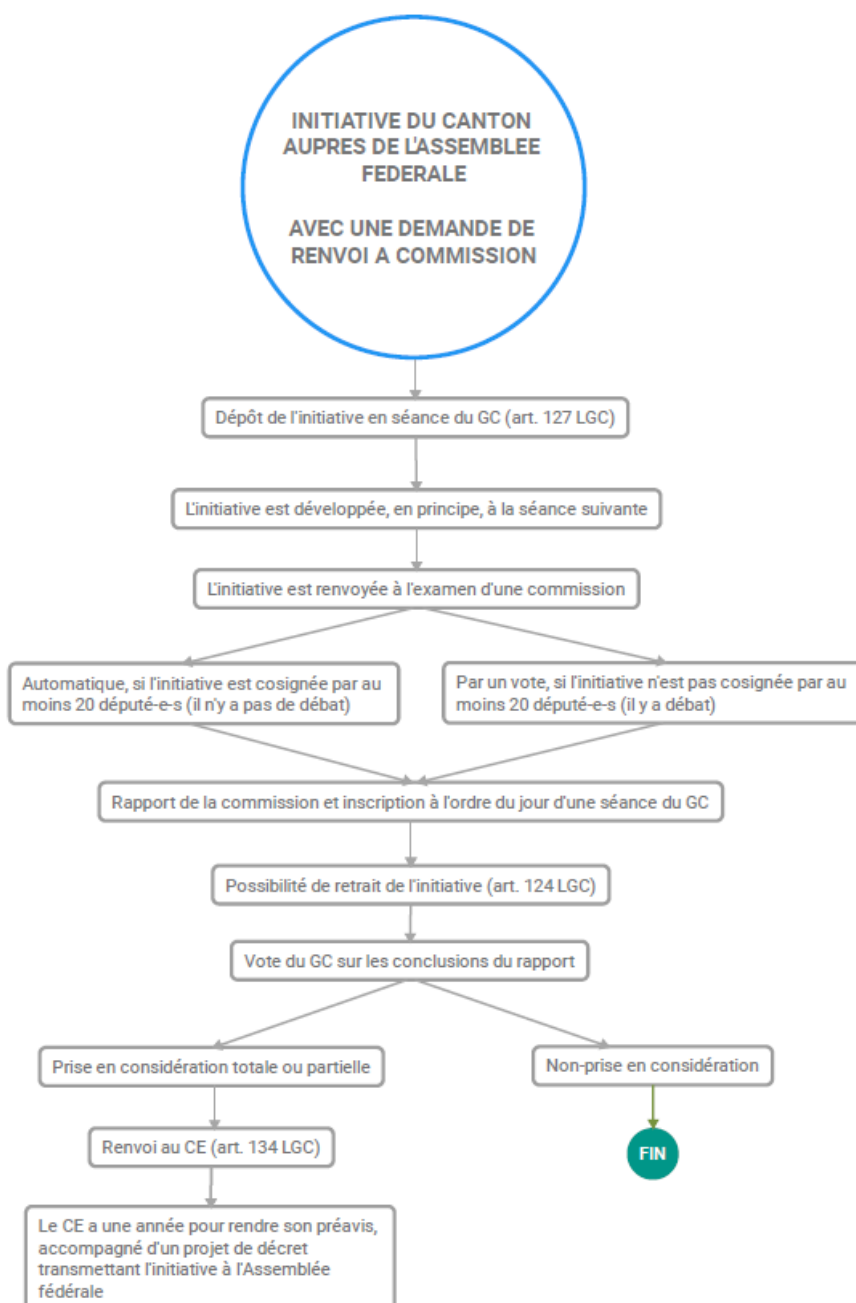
INITIATIVE DU CANTON AUPRES DE L'ASSEMBLEE FEDERALE

AVEC UNE DEMANDE DE RENVOI A COMMISSION

Dépôt de l'initiative en séance du GC (art. 127 LGC)

L'initiative est développée, en principe, à la séance suivante

L'initiative est renvoyée à l'examen d'une commission

Automatique, si l'initiative est cosignée par au moins 20 député-e-s (il n'y a pas de débat)

Par un vote, si l'initiative n'est pas cosignée par au moins 20 député-e-s (il y a débat)

Rapport de la commission et inscription à l'ordre du jour d'une séance du GC

Possibilité de retrait de l'initiative (art. 124 LGC)

Vote du GC sur les conclusions du rapport

Prise en considération totale ou partielle

Non-prise en considération

FIN

Renvoi au CE (art. 134 LGC)

Le CE a une année pour rendre son préavis, accompagné d'un projet de décret transmettant l'initiative à l'Assemblée fédérale